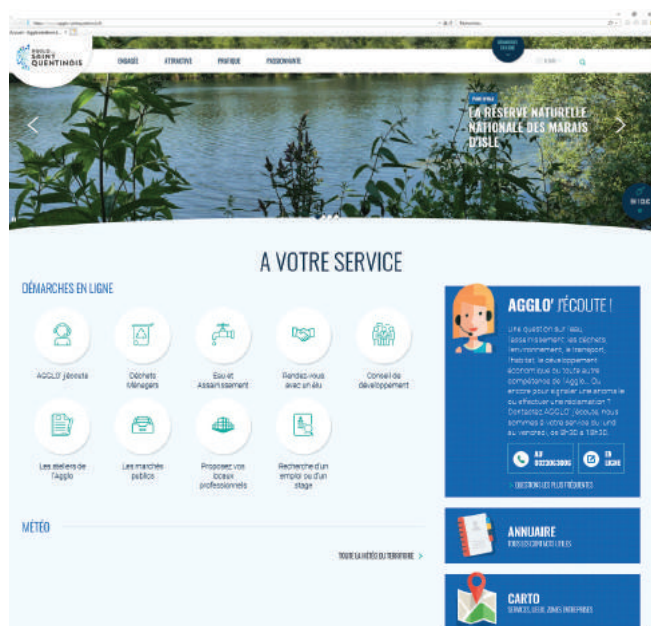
PAYS SAINT QUENTINOIS

ENGAGÉE ATTRACTIVE PRATIQUE PASSIONNANTE

LA RÉSERVE NATURELLE NATIONALE DES MARAIS D'ISLE

A VOTRE SERVICE

DÉMARCHES EN LIGNE

AGGLO' j'écoute

Déchets Ménagers

Eau et Assainissement

Rendez-vous avec un élu

Conseil de développement

Les ateliers de l'Agglo

Les marchés publics

Proposez vos locaux professionnels

Recherche d'un emploi ou d'un stage

AGGLO' J'ÉCOUTE !

Une question sur l'eau, l'assainissement, les déchets, l'environnement, le transport, l'habitat, le développement économique ou toute autre compétence de l'Agglo... Ou encore pour signaler une anomalie ou effectuer une réclamation ? Contactez AGGLO' j'écoute, nous sommes à votre service du lundi au vendredi, de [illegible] à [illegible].

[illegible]

EN LIGNE

QUESTIONS LES PLUS FRÉQUENTES

MÉTÉO

TOUTE LA MÉTÉO DU TERRITOIRE

ANNUAIRE

TOUS LES SERVICES UTILES

CARTO

SERVICES, LIEUX, ZONES ENTREPRISES